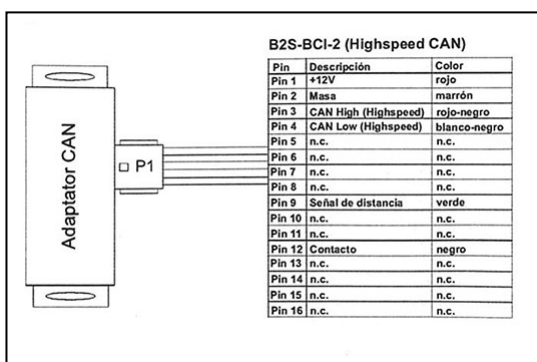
Adaptator CAN

P1

B2S-BCI-2 (Highspeed CAN)

| Pin | Descripción | Color |
|---|---|---|
| Pin 1 | +12V | rojo |
| Pin 2 | Masa | marrón |
| Pin 3 | CAN High (Highspeed) | rojo-negro |
| Pin 4 | CAN Low (Highspeed) | blanco-negro |
| Pin 5 | n.c. | n.c. |
| Pin 6 | n.c. | n.c. |
| Pin 7 | n.c. | n.c. |
| Pin 8 | n.c. | n.c. |
| Pin 9 | Señal de distancia | verde |
| Pin 10 | n.c. | n.c. |
| Pin 11 | n.c. | n.c. |
| Pin 12 | Contacto | negro |
| Pin 13 | n.c. | n.c. |
| Pin 14 | n.c. | n.c. |
| Pin 15 | n.c. | n.c. |
| Pin 16 | n.c. | n.c. |